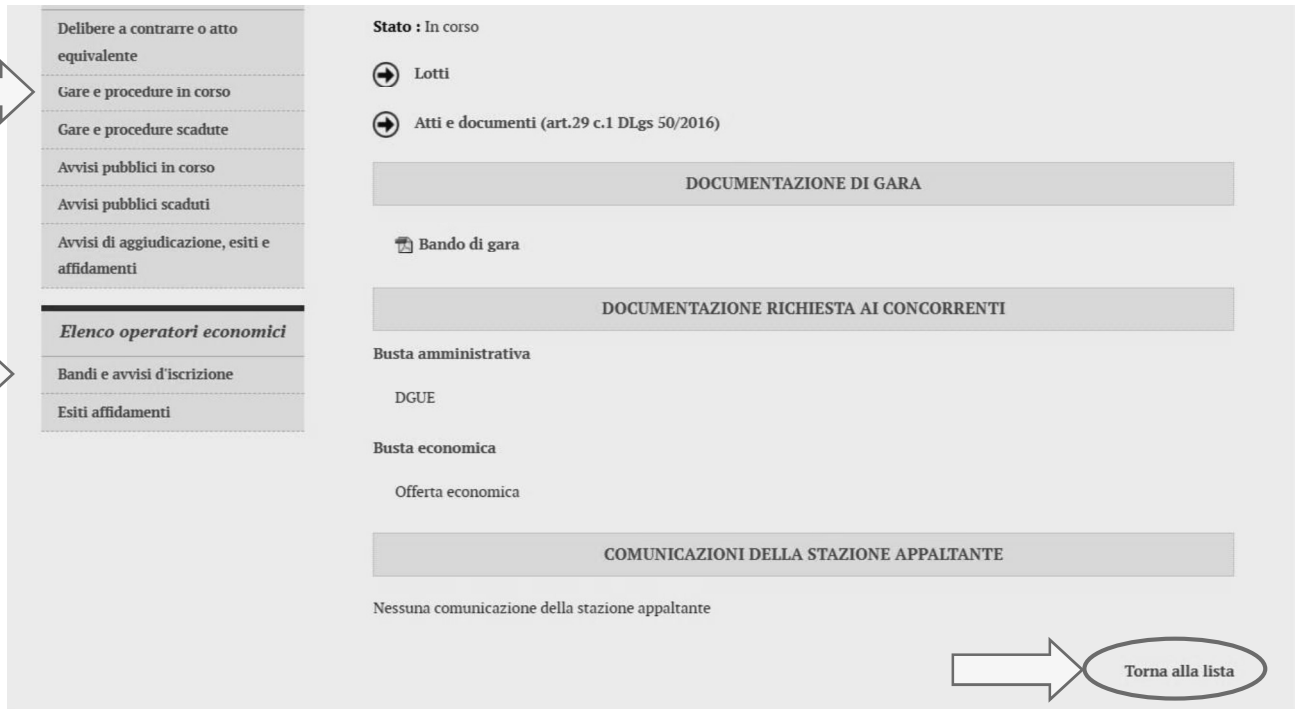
Delibere a contrarre o atto equivalente

Gare e procedure in corso

Gare e procedure scadute

Avvisi pubblici in corso

Avvisi pubblici scaduti

Avvisi di aggiudicazione, esiti e affidamenti

Elenco operatori economici

Bandi e avvisi d'iscrizione

Esiti affidamenti

Stato : In corso

Lotti

Atti e documenti (art.29 c.1 DLgs 50/2016)

DOCUMENTAZIONE DI GARA

Bando di gara

DOCUMENTAZIONE RICHIESTA AI CONCORRENTI

Busta amministrativa

DGUE

Busta economica

Offerta economica

COMUNICAZIONI DELLA STAZIONE APPALTANTE

Nessuna comunicazione della stazione appaltante

Torna alla lista